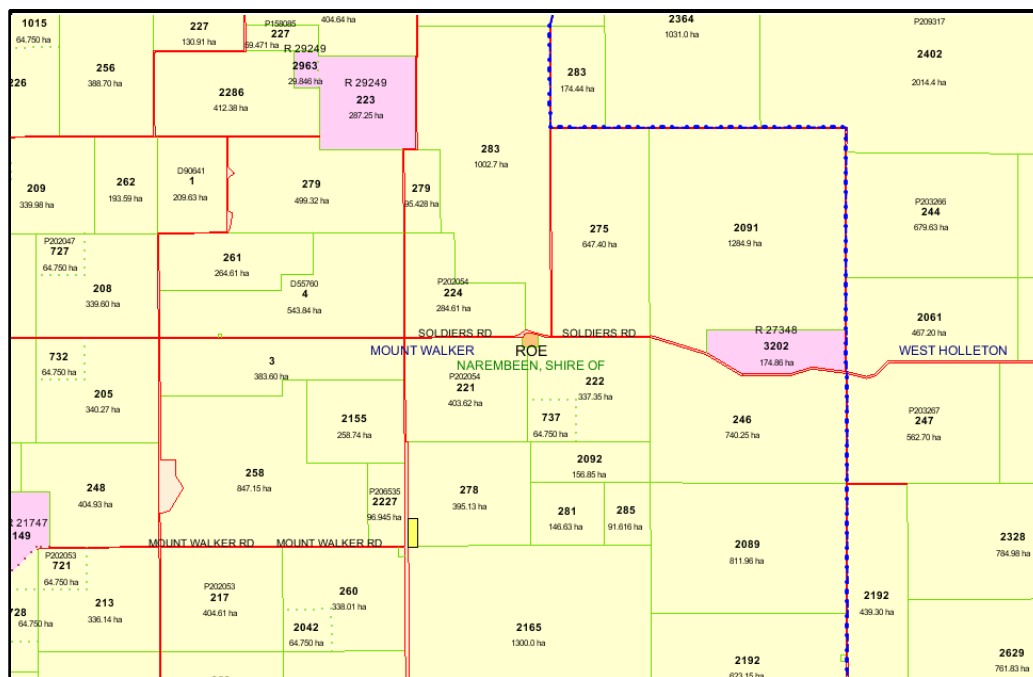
1015
64.750 ha
227
130.91 ha
P158085
227
59.471 ha
404.64 ha
2364
1031.0 ha
P209317
2402
2014.4 ha
R 29249
2963
29.846 ha
R 29249
223
287.25 ha
226
256
388.70 ha
2286
412.38 ha
283
174.44 ha
283
1002.7 ha
209
339.98 ha
262
193.59 ha
D90641
1
209.63 ha
279
499.32 ha
279
95.428 ha
275
647.40 ha
2091
1284.9 ha
P203266
244
679.63 ha
P202047
727
64.750 ha
261
264.61 ha
208
339.60 ha
D55760
4
543.84 ha
P202054
224
284.61 ha
2061
467.20 ha
SOLDIERS RD
SOLDIERS RD
R 27348
3202
174.86 ha
MOUNT WALKER
ROE
NAREMBEEN, SHIRE OF
WEST HOLLETON
732
64.750 ha
3
383.60 ha
P202054
221
403.62 ha
222
337.35 ha
205
340.27 ha
2155
258.74 ha
737
64.750 ha
246
740.25 ha
P203267
247
562.70 ha
2092
156.85 ha
248
404.93 ha
258
847.15 ha
P206535
2227
96.945 ha
278
395.13 ha
281
146.63 ha
285
91.616 ha
R 21747
149
MOUNT WALKER RD
MOUNT WALKER RD
2089
811.96 ha
2328
784.98 ha
P202053
721
64.750 ha
P202053
217
404.61 ha
260
338.01 ha
728
64.750 ha
213
336.14 ha
2042
64.750 ha
2165
1300.0 ha
2192
439.30 ha
2192
623.15 ha
2629
761.83 ha